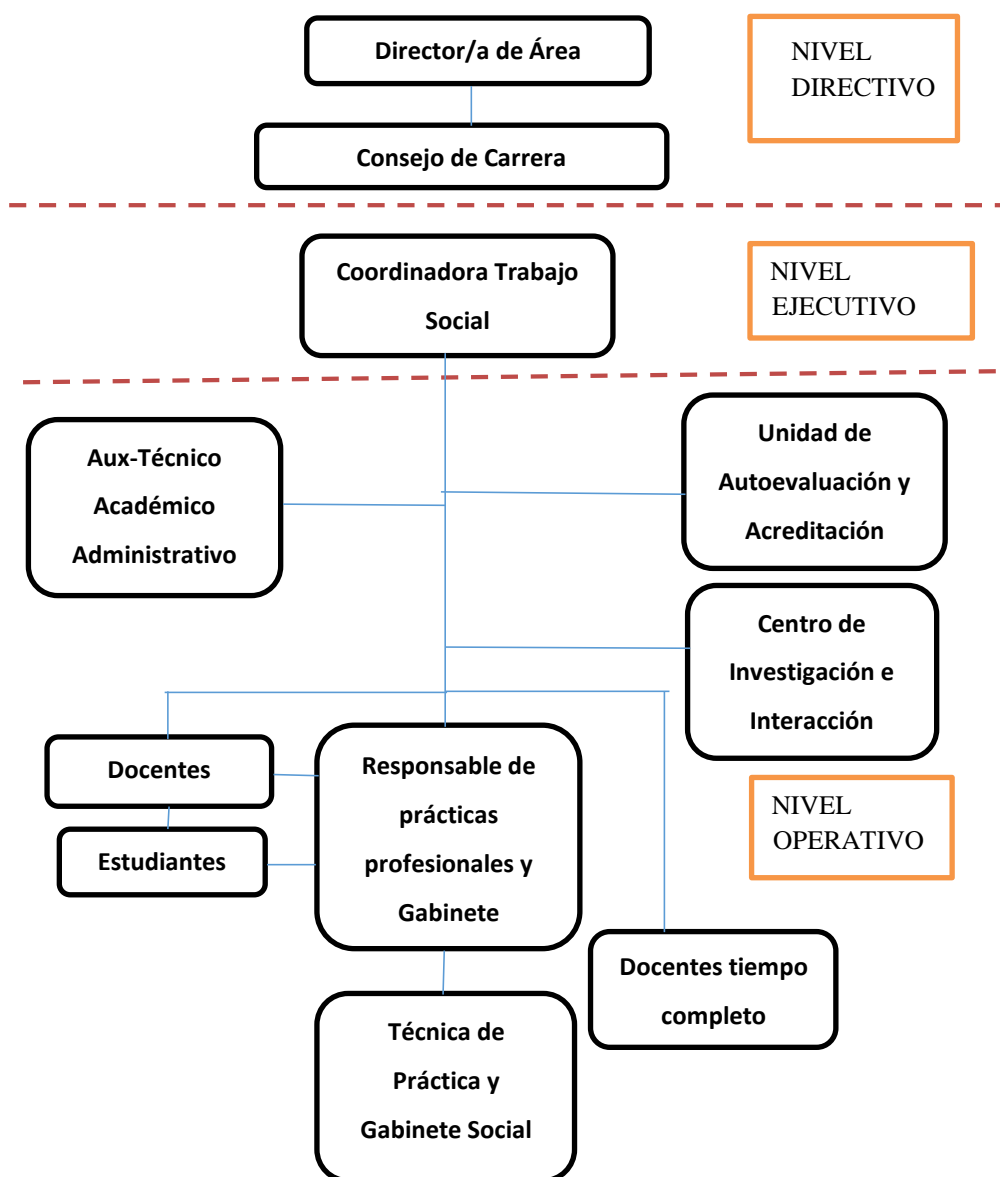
Director/a de Área

NIVEL DIRECTIVO

Consejo de Carrera

Coordinadora Trabajo Social

NIVEL EJECUTIVO

Aux-Técnico Académico Administrativo

Unidad de Autoevaluación y Acreditación

Centro de Investigación e Interacción

Docentes

Estudiantes

Responsable de prácticas profesionales y Gabinete

NIVEL OPERATIVO

Docentes tiempo completo

Técnica de Práctica y Gabinete Social